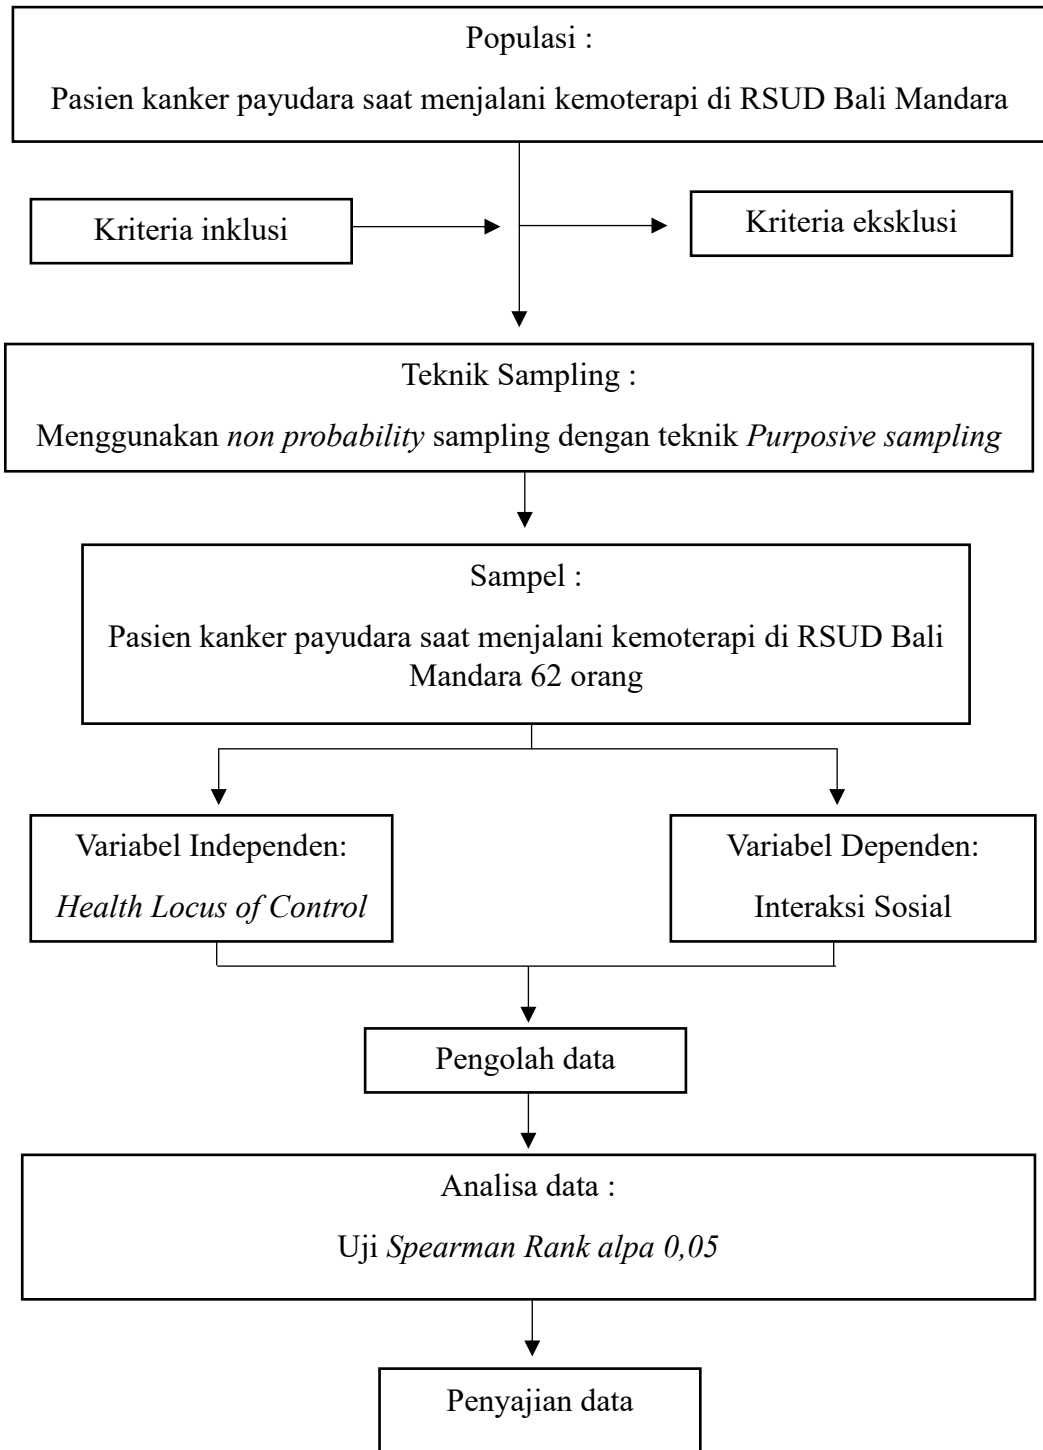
Populasi :

Pasien kanker payudara saat menjalani kemoterapi di RSUD Bali Mandara

Kriteria inklusi

Kriteria eksklusi

Teknik Sampling :

Menggunakan *non probability* sampling dengan teknik *Purposive sampling*

Sampel :

Pasien kanker payudara saat menjalani kemoterapi di RSUD Bali Mandara 62 orang

Variabel Independen:

*Health Locus of Control*

Variabel Dependen:

Interaksi Sosial

Pengolah data

Analisa data :

Uji *Spearman Rank alpa 0,05*

Penyajian data